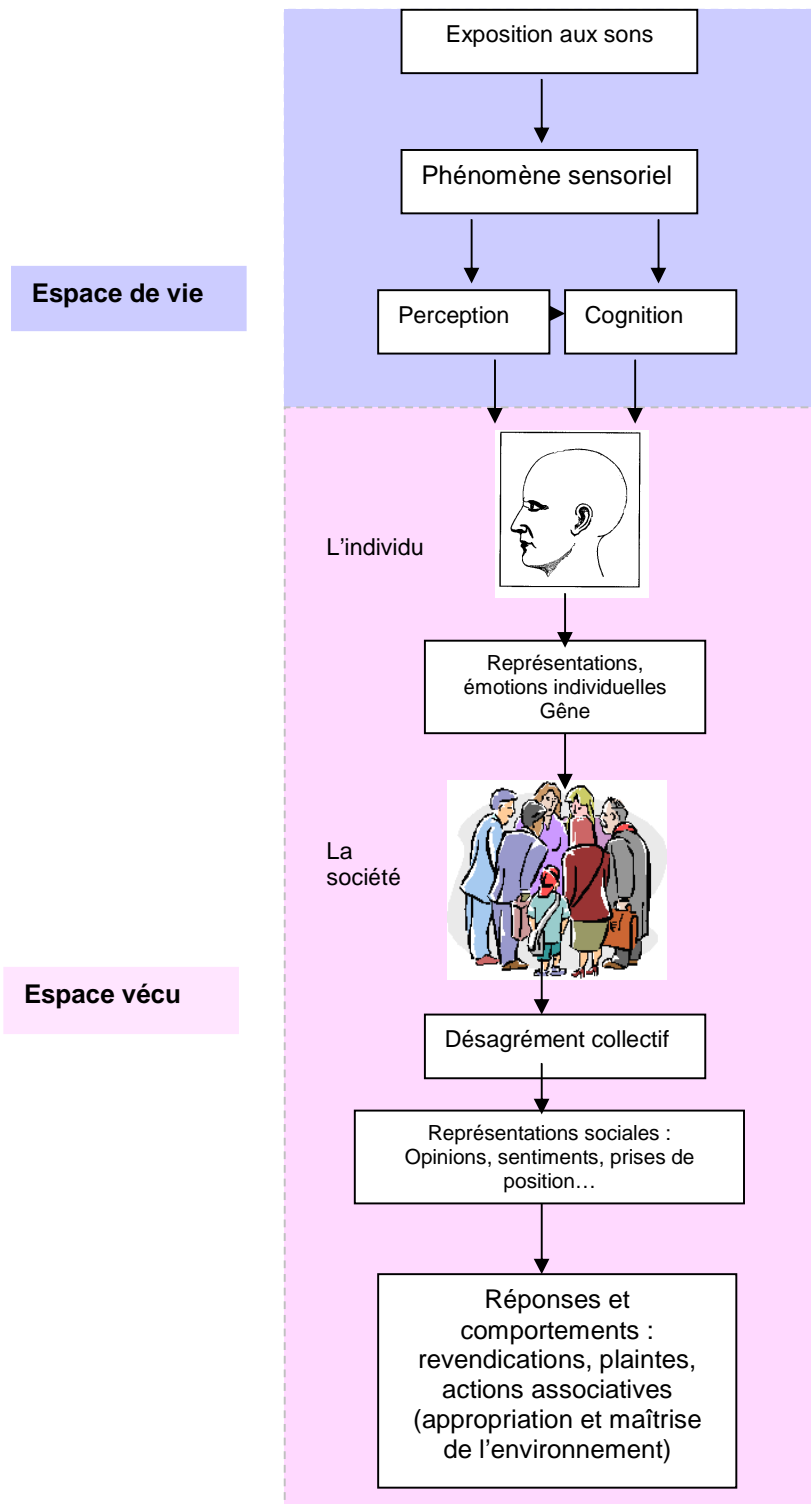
Exposition aux sons

Phénomène sensoriel

Espace de vie

Perception

Cognition

L'individu

Représentations, émotions individuelles Gêne

La société

Espace vécu

Désagrément collectif

Représentations sociales : Opinions, sentiments, prises de position…

Réponses et comportements : revendications, plaintes, actions associatives (appropriation et maîtrise de l'environnement)